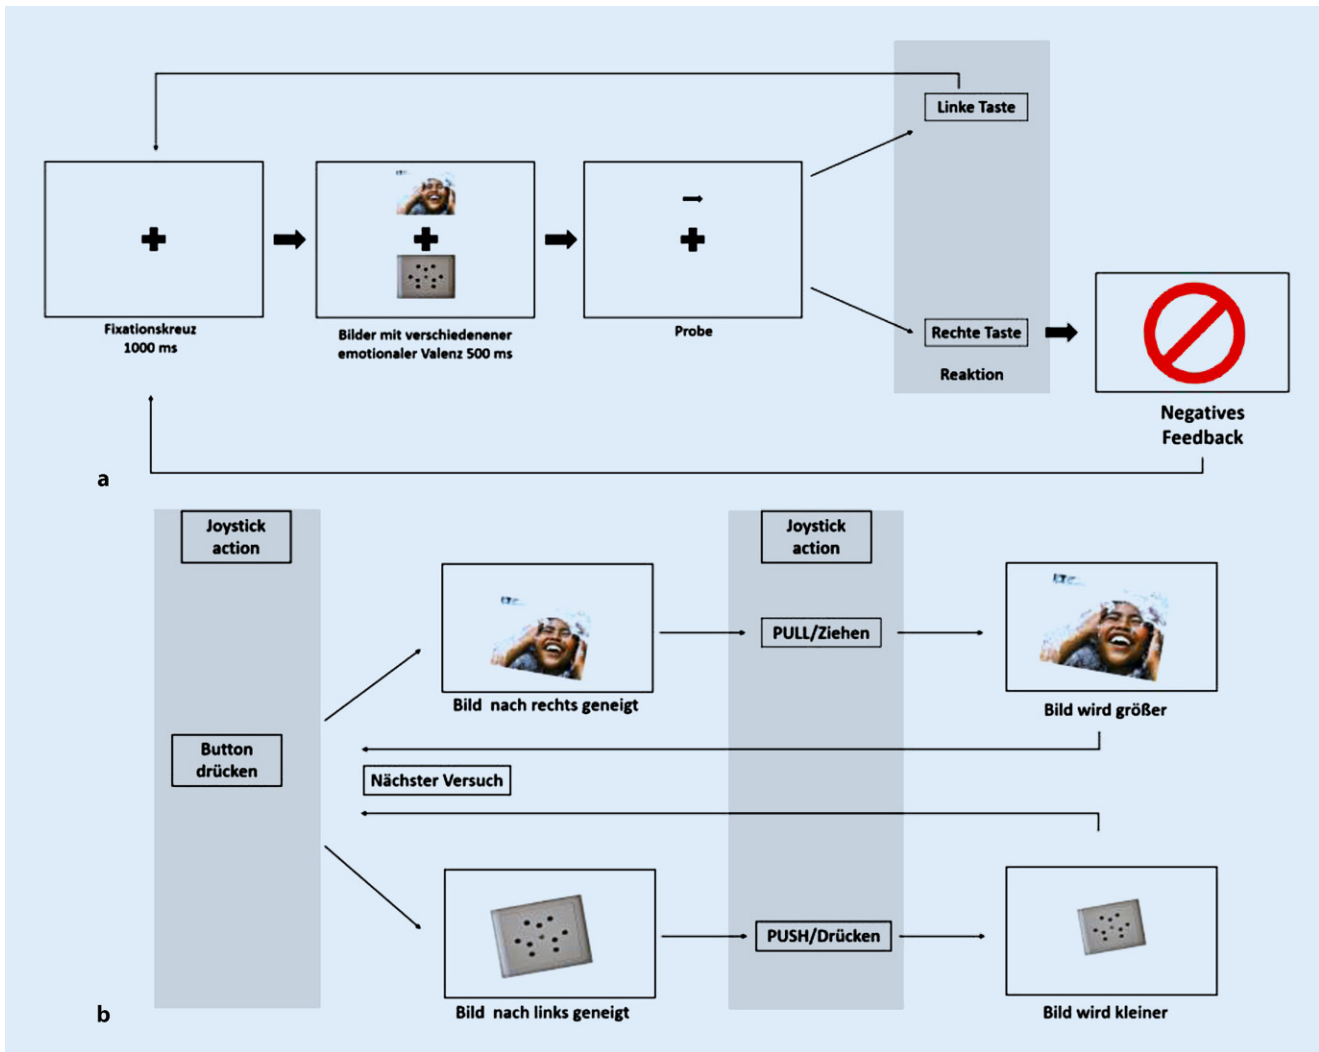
Linke Taste

Fixationskreuz
1000 ms

Bilder mit verschiedenener emotionaler Valenz 500 ms

Probe

Rechte Taste

Reaktion

Negatives Feedback

a

Joystick action

Joystick action

PULL/Ziehen

Bild nach rechts geneigt

Bild wird größer

Button drücken

Nächster Versuch

PUSH/Drücken

Bild nach links geneigt

Bild wird kleiner

b